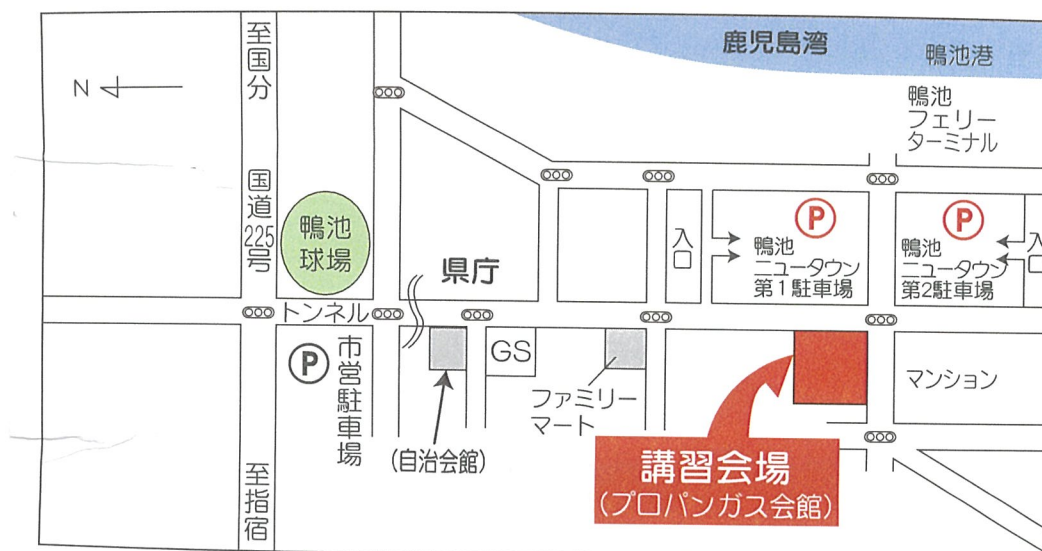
鹿児島湾
鴨池港
N
至国分
鴨池
フェリー
ターミナル
国道225号
鴨池球場
県庁
入口
P
鴨池
ニュータウン
第1駐車場
P
鴨池
ニュータウン
第2駐車場
入口
トンネル
P
市営駐車場
GS
ファミリーマート
マンション
(自治会館)
講習会場
(プロパンガス会館)
至指宿